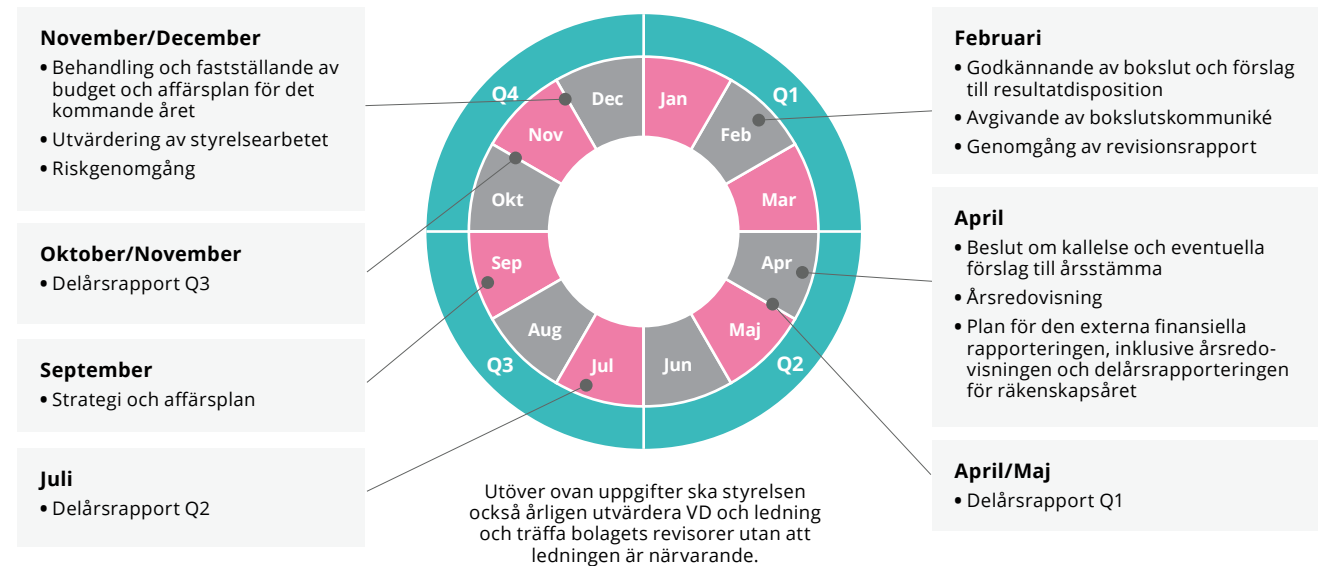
**November/December**
• Behandling och fastställande av budget och affärsplan för det kommande året
• Utvärdering av styrelsearbetet
• Riskgenomgång

**Oktober/November**
• Delårsrapport Q3

**September**
• Strategi och affärsplan

**Juli**
• Delårsrapport Q2

Q4
Dec
Jan
Q1
Nov
Feb
Okt
Mar
Sep
Apr
Aug
Maj
Q3
Jul
Jun
Q2

Utöver ovan uppgifter ska styrelsen också årligen utvärdera VD och ledning och träffa bolagets revisorer utan att ledningen är närvarande.

**Februari**
• Godkännande av bokslut och förslag till resultatdisposition
• Avgivande av bokslutskommuniké
• Genomgång av revisionsrapport

**April**
• Beslut om kallelse och eventuella förslag till årsstämma
• Årsredovisning
• Plan för den externa finansiella rapporteringen, inklusive årsredovisningen och delårsrapporteringen för räkenskapsåret

**April/Maj**
• Delårsrapport Q1